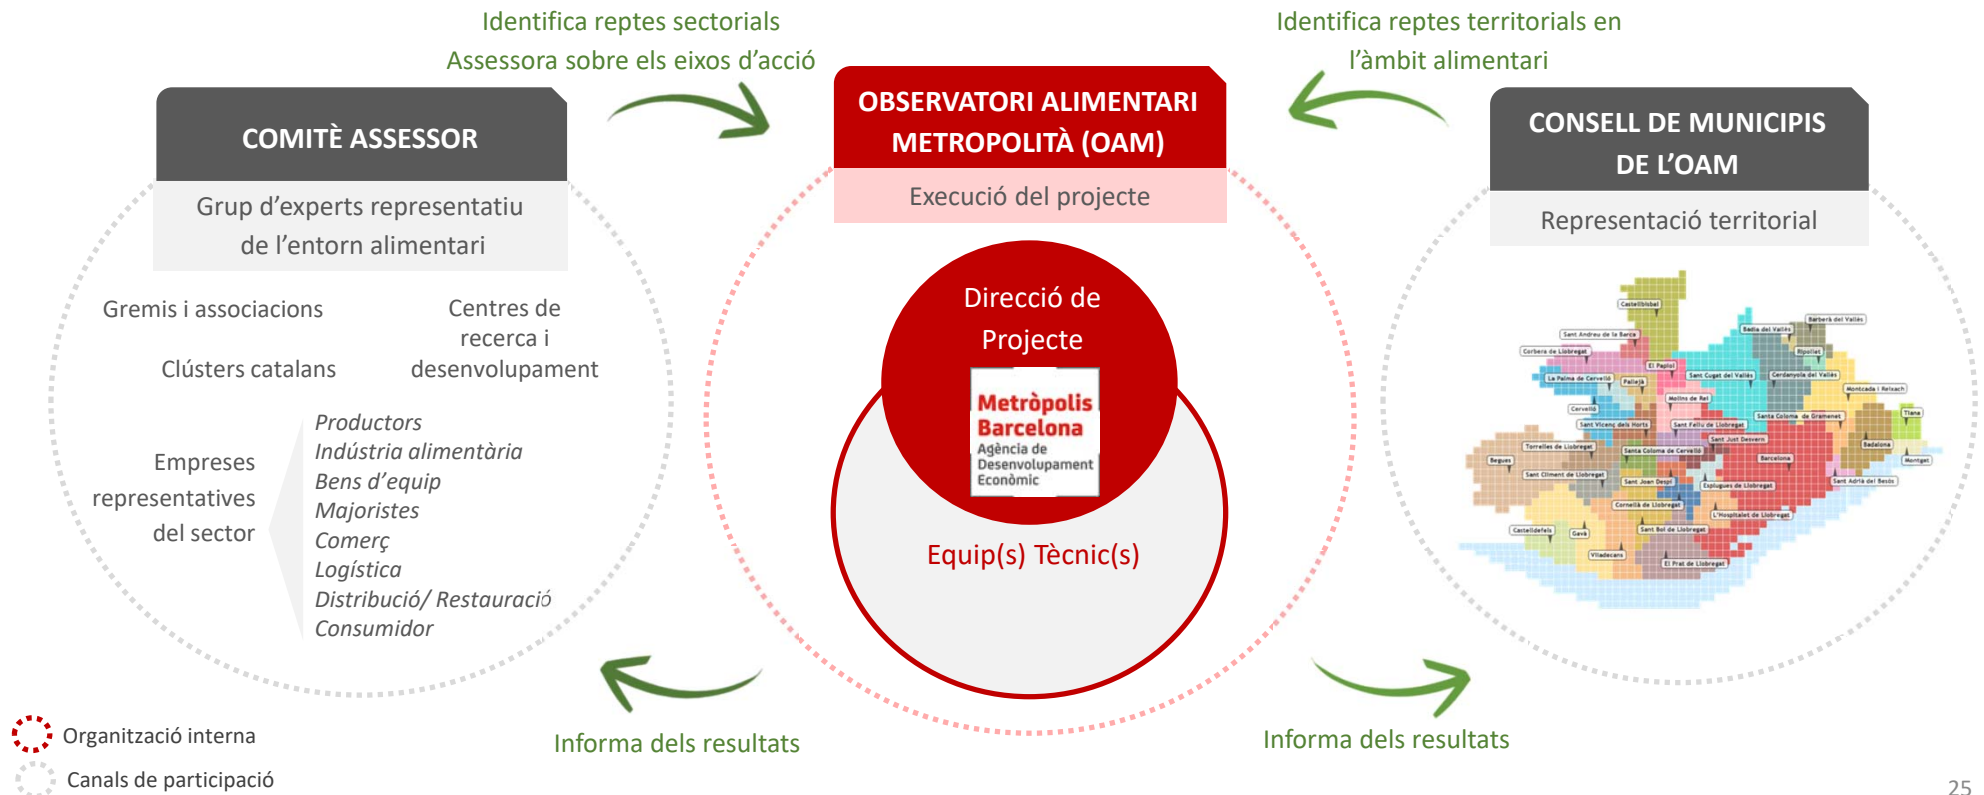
Identifica reptes sectorials
Assessora sobre els eixos d'acció

Identifica reptes territorials en l'àmbit alimentari

COMITÈ ASSESSOR

Grup d'experts representatiu de l'entorn alimentari

Gremis i associacions

Centres de recerca i desenvolupament

Clústers catalans

Empreses representatives del sector

Productors
Indústria alimentària
Bens d'equip
Majoristes
Comerç
Logística
Distribució/ Restauració
Consumidor

OBSERVATORI ALIMENTARI METROPOLITÀ (OAM)

Execució del projecte

Direcció de Projecte

Metròpolis Barcelona
Agència de Desenvolupament Econòmic

Equip(s) Tècnic(s)

CONSELL DE MUNICIPIS DE L'OAM

Representació territorial

Castellbisbal
Sant Andreu de la Barca
Corbera de Llobregat
La Palma de Cervelló
Pallejà
El Papiol
Cervelló
Molins de Rei
Sant Cugat del Vallès
Badia del Vallès
Barberà del Vallès
Ripollet
Cerdanyola del Vallès
Montcada i Reixach
Sant Vicenç dels Horts
Sant Feliu de Llobregat
Santa Coloma de Gramenet
Tiana
Torrelles de Llobregat
Santa Coloma de Cervelló
Sant Just Desvern
Badalona
Begues
Barcelona
Montgat
Sant Climent de Llobregat
Sant Joan Despí
Esplugues de Llobregat
Sant Adrià del Besòs
Cornellà de Llobregat
L'Hospitalet de Llobregat
Castelldefels
Gavà
Sant Boi de Llobregat
Viladecans
El Prat de Llobregat

Informa dels resultats

Informa dels resultats

Organització interna
Canals de participació

25